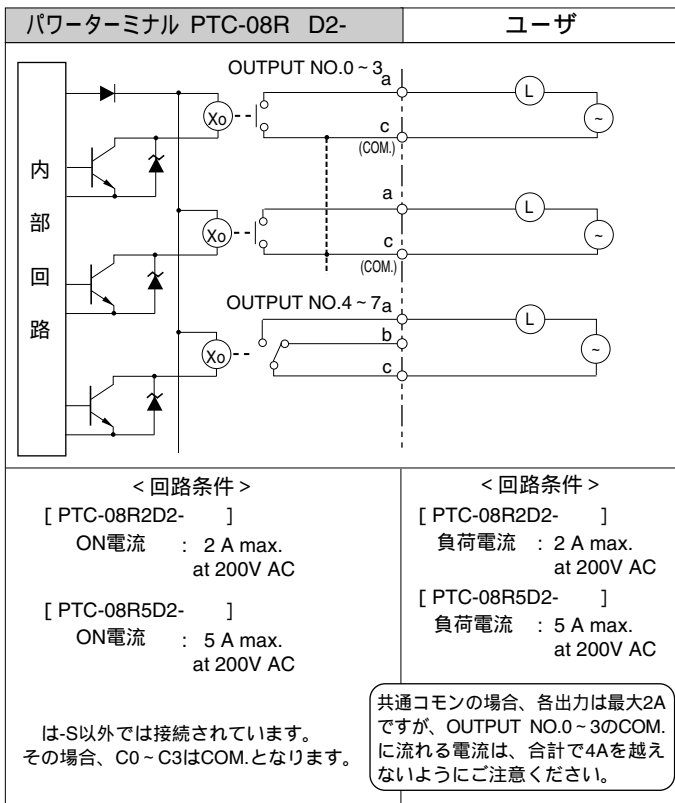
| パワーターミナル PTC-08R D2- | ユーザ |
|---|---|

OUTPUT NO.0 ~ 3

a

Xo

c
(COM.)

L

~

内
部
回
路

a

Xo

c
(COM.)

L

~

OUTPUT NO.4 ~ 7

a

b

c

Xo

L

~

< 回路条件 >

[ PTC-08R2D2- ]
ON電流 : 2 A max.
at 200V AC

[ PTC-08R5D2- ]
ON電流 : 5 A max.
at 200V AC

は-S以外では接続されています。
その場合、C0 ~ C3はCOM.となります。

< 回路条件 >

[ PTC-08R2D2- ]
負荷電流 : 2 A max.
at 200V AC

[ PTC-08R5D2- ]
負荷電流 : 5 A max.
at 200V AC

共通コモンの場合、各出力は最大2Aですが、OUTPUT NO.0 ~ 3のCOM.に流れる電流は、合計で4Aを越えないようにご注意ください。